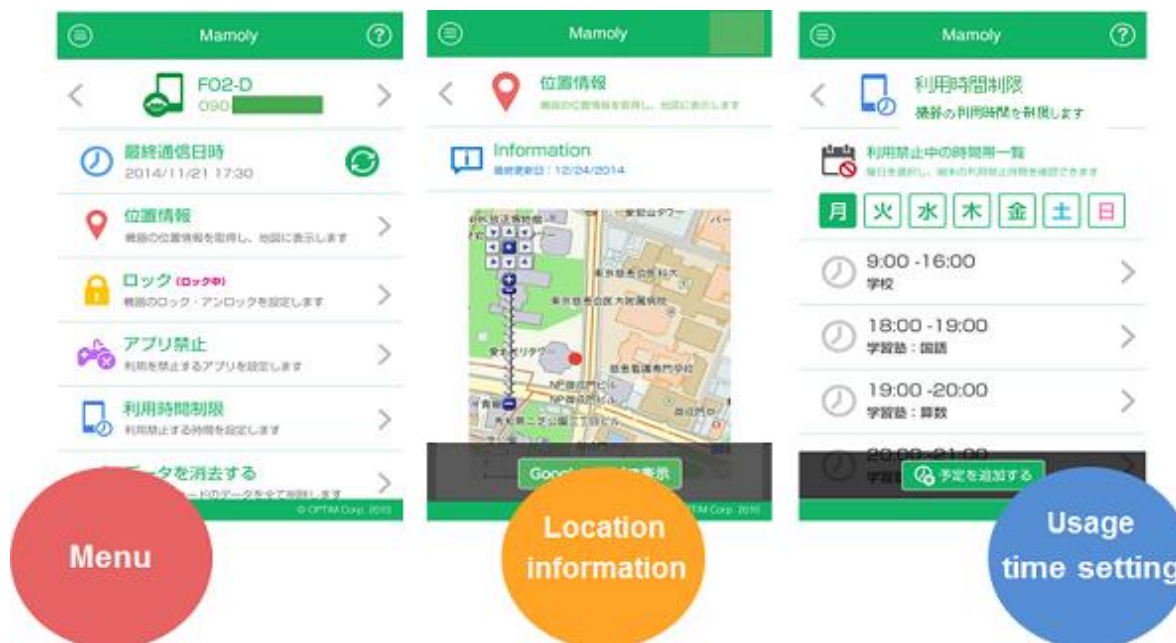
Mamoly

F02-D
090

最終通信日時
2014/11/21 17:30

位置情報
機器の位置情報を取得し、地図に表示します

ロック (ロック中)
機器のロック・アンロックを設定します

アプリ禁止
利用を禁止するアプリを設定します

利用時間制限
利用禁止する時間を設定します

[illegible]ータを消去する
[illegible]ードのデータを全て削除します

© OPTiM Corp. 2015

Menu

Mamoly

位置情報
機器の位置情報を取得し、地図に表示します

Information
最終更新日：12/24/2014

Goo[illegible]表示

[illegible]TiM Corp. 2015

Location information

Mamoly

利用時間制限
機器の利用時間を制限します

利用禁止中の時間帯一覧
曜日を選択し、曜日の利用禁止時間を確認できます

月 火 水 木 金 土 日

9:00 -16:00
学校

18:00 -19:00
学習塾：国語

19:00 -20:00
学習塾：算数

20:00 -21:00
学習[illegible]

予定を追加する

Usage time setting